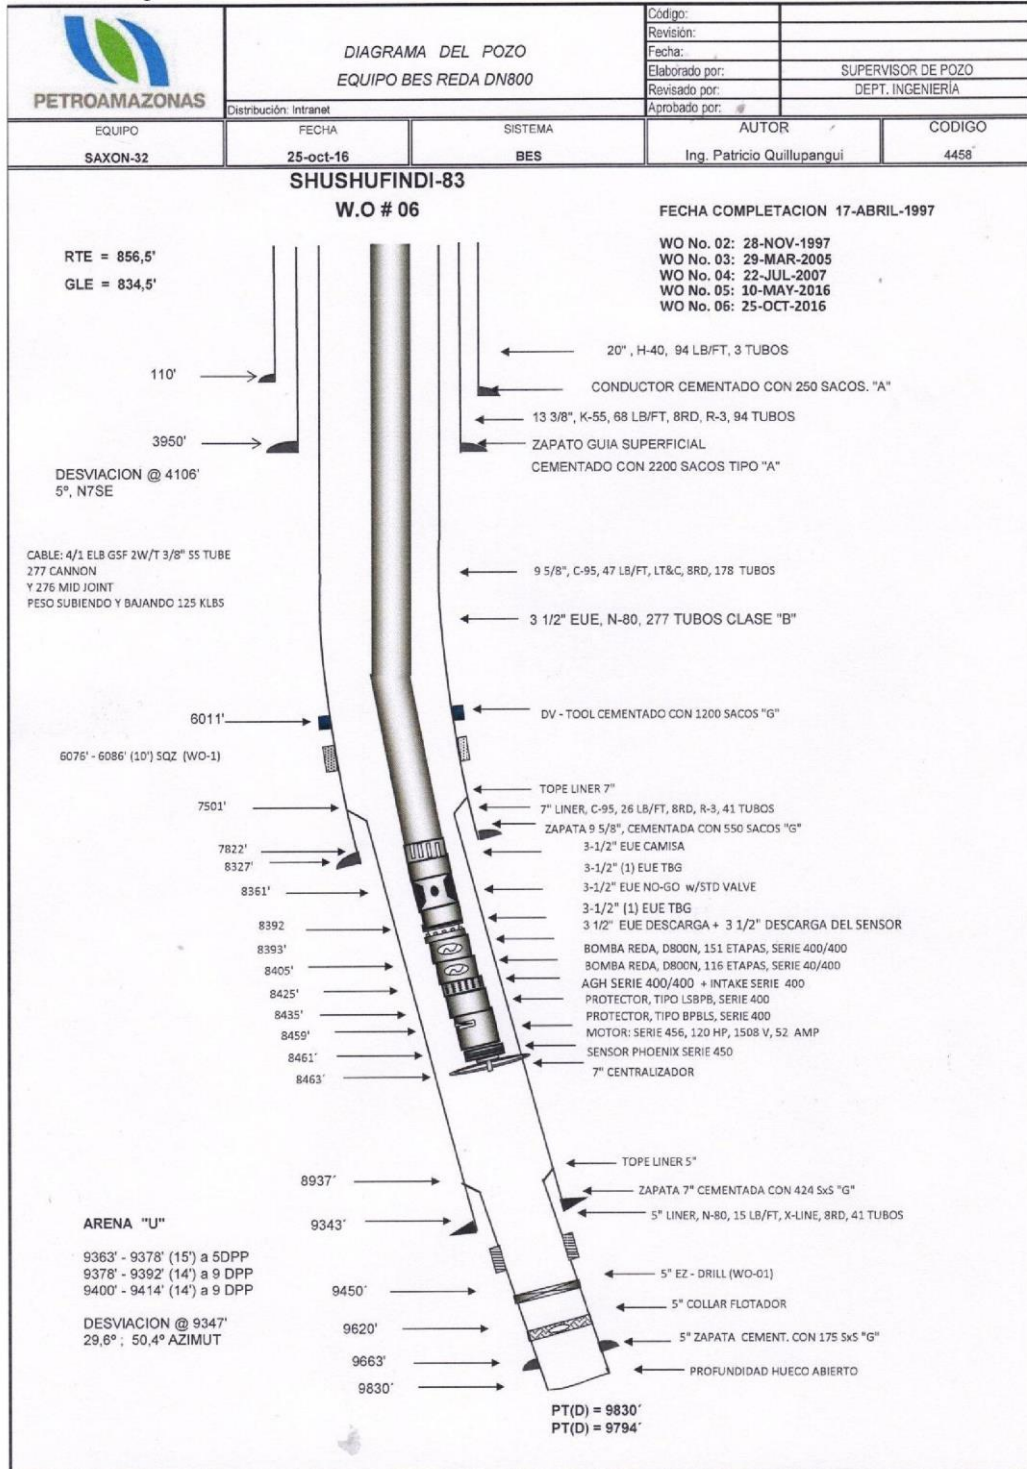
PETROAMAZONAS

DIAGRAMA DEL POZO
EQUIPO BES REDA DN800

Distribución: Intranet

| Código: | |
|---|---|
| Revisión: | |
| Fecha: | |
| Elaborado por: | SUPERVISOR DE POZO |
| Revisado por: | DEPT. INGENIERÍA |
| Aprobado por: | |

| EQUIPO | FECHA | SISTEMA | AUTOR | CODIGO |
|---|---|---|---|---|
| SAXON-32 | 25-oct-16 | BES | Ing. Patricio Quillupangui | 4458 |

SHUSHUFINDI-83
W.O # 06

FECHA COMPLETACION 17-ABRIL-1997

WO No. 02: 28-NOV-1997
WO No. 03: 29-MAR-2005
WO No. 04: 22-JUL-2007
WO No. 05: 10-MAY-2016
WO No. 06: 25-OCT-2016

RTE = 856,5'
GLE = 834,5'

20", H-40, 94 LB/FT, 3 TUBOS

110'

CONDUCTOR CEMENTADO CON 250 SACOS. "A"

13 3/8", K-55, 68 LB/FT, 8RD, R-3, 94 TUBOS

3950'

ZAPATO GUIA SUPERFICIAL
CEMENTADO CON 2200 SACOS TIPO "A"

DESVIACION @ 4106'
5°, N7SE

CABLE: 4/1 ELB GSF 2W/T 3/8" SS TUBE
277 CANNON
Y 276 MID JOINT
PESO SUBIENDO Y BAJANDO 125 KLBS

9 5/8", C-95, 47 LB/FT, LT&C, 8RD, 178 TUBOS

3 1/2" EUE, N-80, 277 TUBOS CLASE "B"

6011'

DV - TOOL CEMENTADO CON 1200 SACOS "G"

6076' - 6086' (10') SQZ (WO-1)

TOPE LINER 7"

7501'

7" LINER, C-95, 26 LB/FT, 8RD, R-3, 41 TUBOS
ZAPATA 9 5/8", CEMENTADA CON 550 SACOS "G"

7822'
8327'

3-1/2" EUE CAMISA
3-1/2" (1) EUE TBG

8361'

3-1/2" EUE NO-GO w/STD VALVE
3-1/2" (1) EUE TBG

8392

3 1/2" EUE DESCARGA + 3 1/2" DESCARGA DEL SENSOR

8393'
8405'
8425'
8435'
8459'
8461'
8463'

BOMBA REDA, D800N, 151 ETAPAS, SERIE 400/400
BOMBA REDA, D800N, 116 ETAPAS, SERIE 40/400
AGH SERIE 400/400 + INTAKE SERIE 400
PROTECTOR, TIPO LSBPB, SERIE 400
PROTECTOR, TIPO BPBLS, SERIE 400
MOTOR: SERIE 456, 120 HP, 1508 V, 52 AMP
SENSOR PHOENIX SERIE 450
7" CENTRALIZADOR

TOPE LINER 5"

8937'

ZAPATA 7" CEMENTADA CON 424 SxS "G"

ARENA "U"

9343'

5" LINER, N-80, 15 LB/FT, X-LINE, 8RD, 41 TUBOS

9363' - 9378' (15') a 5DPP
9378' - 9392' (14') a 9 DPP
9400' - 9414' (14') a 9 DPP

5" EZ - DRILL (WO-01)

9450'

5" COLLAR FLOTADOR

DESVIACION @ 9347'
29,6° ; 50,4° AZIMUT

9620'

5" ZAPATA CEMENT. CON 175 SxS "G"

9663'

PROFUNDIDAD HUECO ABIERTO

9830'

PT(D) = 9830'
PT(D) = 9794'